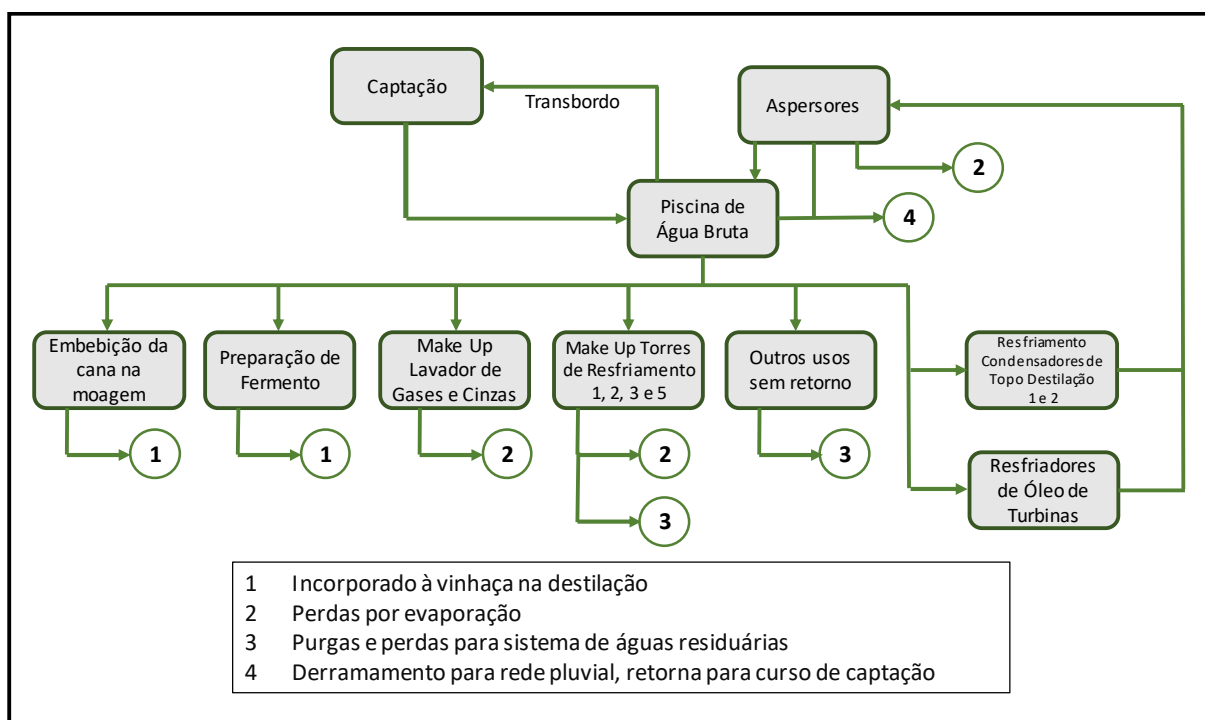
Captação

Transbordo

Aspersores

2

Piscina de Água Bruta

4

Embebição da cana na moagem

1

Preparação de Fermento

1

Make Up Lavador de Gases e Cinzas

2

Make Up Torres de Resfriamento 1, 2, 3 e 5

2

3

Outros usos sem retorno

3

Resfriamento Condensadores de Topo Destilação 1 e 2

Resfriadores de Óleo de Turbinas

| | |
|---|---|
| 1 | Incorporado à vinhaça na destilação |
| 2 | Perdas por evaporação |
| 3 | Purgas e perdas para sistema de águas residuárias |
| 4 | Derramamento para rede pluvial, retorna para curso de captação |